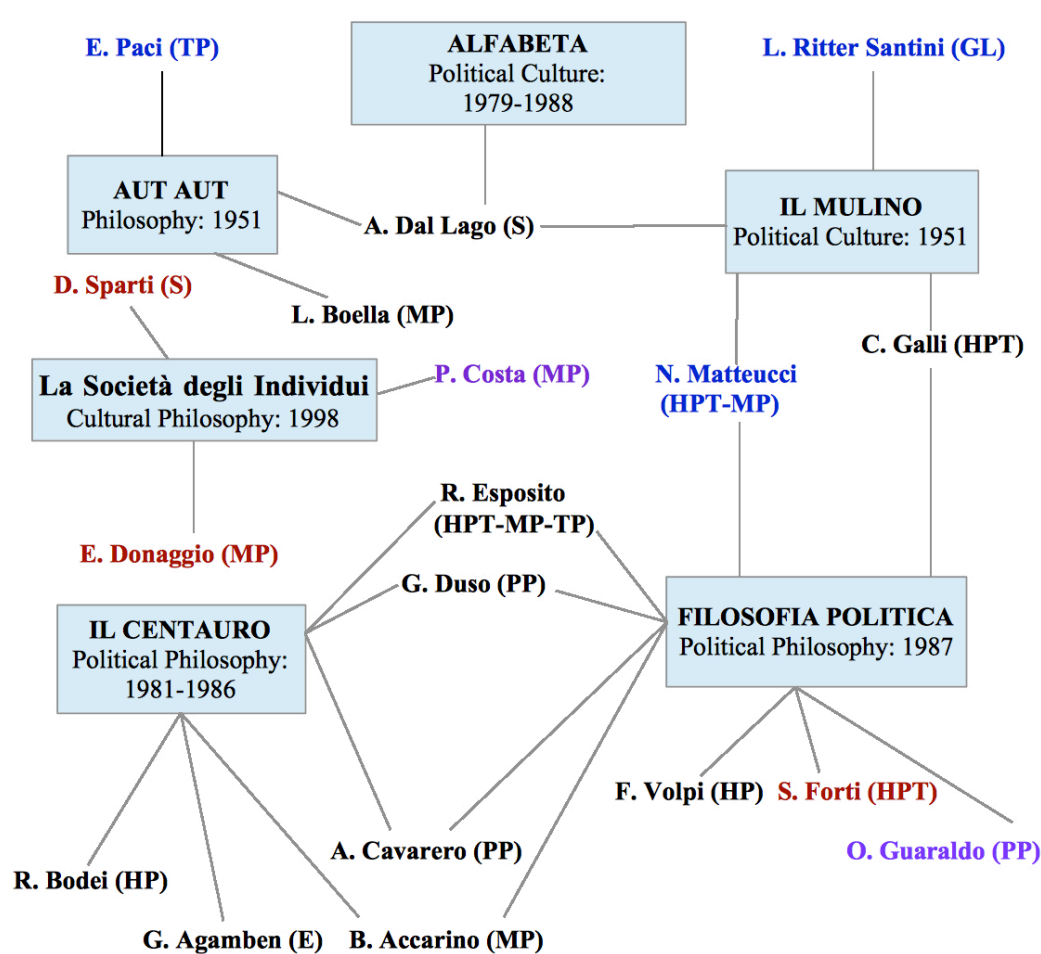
E. Paci (TP)

ALFABETA
Political Culture:
1979-1988

L. Ritter Santini (GL)

AUT AUT
Philosophy: 1951

A. Dal Lago (S)

IL MULINO
Political Culture: 1951

D. Sparti (S)

L. Boella (MP)

C. Galli (HPT)

La Società degli Individui
Cultural Philosophy: 1998

P. Costa (MP)

N. Matteucci
(HPT-MP)

R. Esposito
(HPT-MP-TP)

E. Donaggio (MP)

G. Duso (PP)

IL CENTAURO
Political Philosophy:
1981-1986

FILOSOFIA POLITICA
Political Philosophy: 1987

F. Volpi (HP)

S. Forti (HPT)

A. Cavarero (PP)

O. Guaraldo (PP)

R. Bodei (HP)

G. Agamben (E)

B. Accarino (MP)